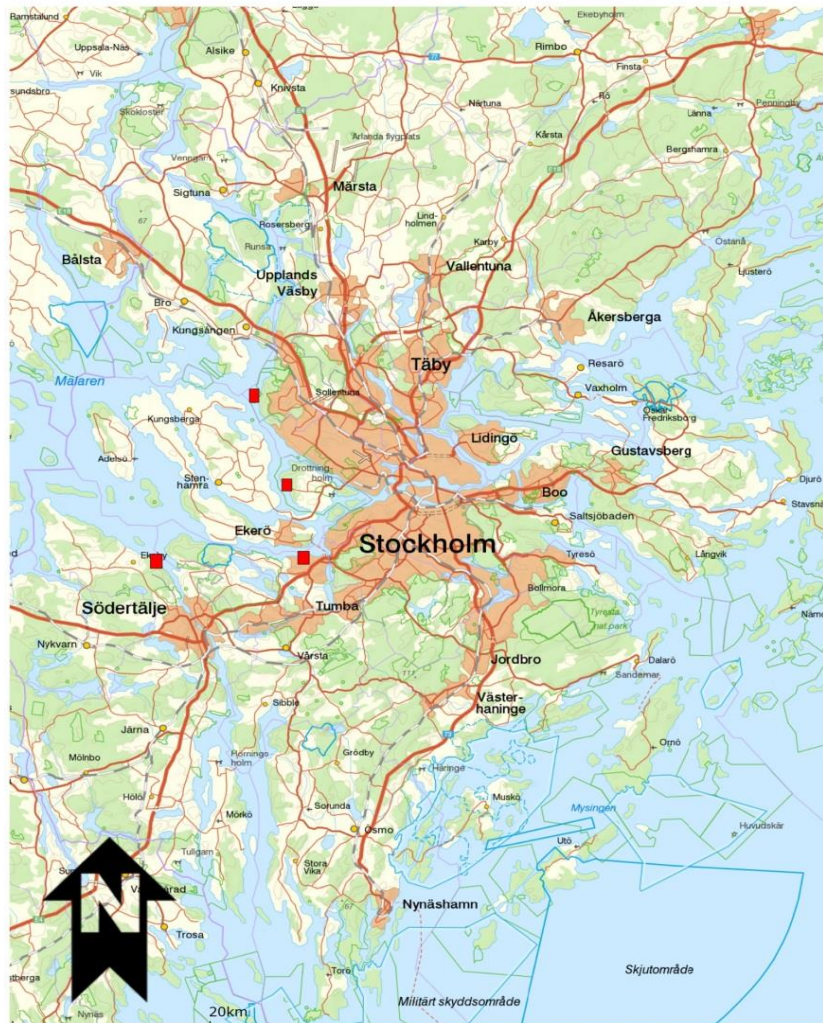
Ramstalund
Uppsala-Näs
Vik
sundsbro
Alsike
Knivsta
Ekebyholm
Rimbo
Finsta
Rö
Penningby
Skokloster
Närtuna
Lanna
Arlanda flygplats
Kårsta
Venngarn
Bergshamra
Sigtuna
Märsta
Rosersberg
Lindholmen
Karby
Östanå
Runsa
Bålsta
Upplands Väsby
Vallentuna
Ljusterö
Bro
Kungsängen
Åkersberga
Mälaren
Resarö
Täby
Sollentuna
Vaxholm
Oskar-Fredriksborg
Kungsberga
Lidingö
Adelsö
Gustavsberg
Stenhamra
Drottningholm
Djurö
Boo
Stavsnäs
Saltsjöbaden
Ekerö
Stockholm
Tyresö
Ekeby
Långvik
Bollmora
Södertälje
Tumba
Tyresta nat.park
Nämdö
Nykvarn
Vårsta
Dalarö
Jordbro
Sandemar
Sibble
Västerhaninge
Järna
Horningsholm
Ornö
Mölnbo
Grödby
Häringe
Hölö
Mörkö
Sorunda
Muskö
Mysingen
Huvudskär
Ösmo
Tullgarn
Utö
Stora Vika
Vagnhärad
Nynäshamn
Trosa
Skjutområde
Torö
Militärt skyddsområde
Nynäs
20km